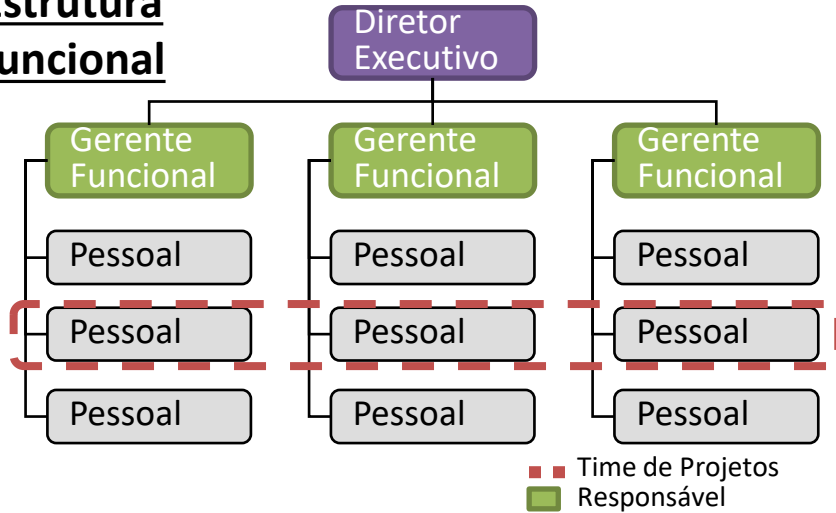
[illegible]strutura
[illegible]uncional

Diretor Executivo

Gerente Funcional

Pessoal

Pessoal

Pessoal

Gerente Funcional

Pessoal

Pessoal

Pessoal

Gerente Funcional

Pessoal

Pessoal

Pessoal

Time de Projetos
Responsável